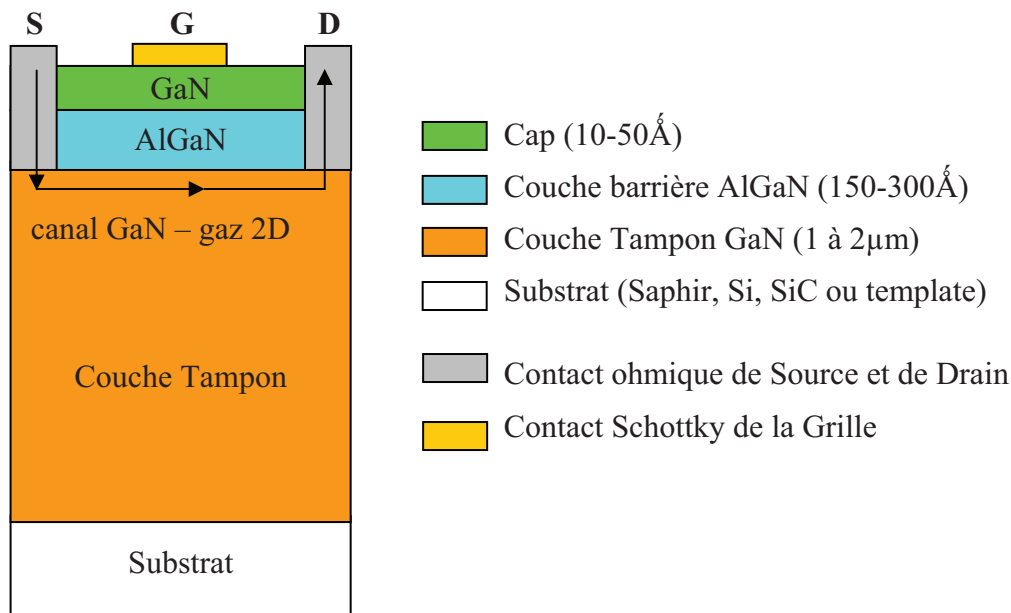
S
G
D
GaN
AlGaN
canal GaN – gaz 2D
Couche Tampon
Substrat

Cap (10-50Ǻ)
Couche barrière AlGaN (150-300Ǻ)
Couche Tampon GaN (1 à 2µm)
Substrat (Saphir, Si, SiC ou template)
Contact ohmique de Source et de Drain
Contact Schottky de la Grille